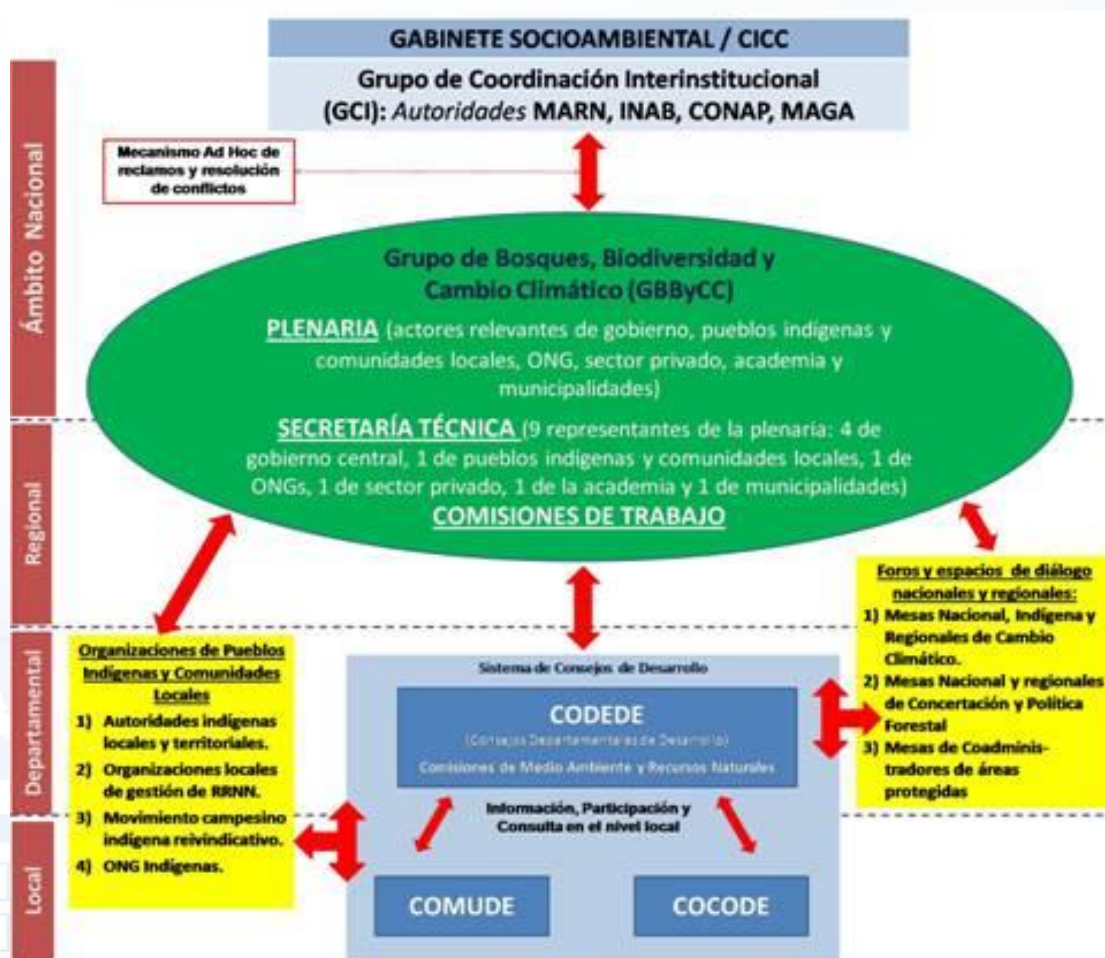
Ámbito Nacional

Regional

Departamental

Local

GABINETE SOCIOAMBIENTAL / CICC

Grupo de Coordinación Interinstitucional (GCI): *Autoridades* MARN, INAB, CONAP, MAGA

Mecanismo Ad Hoc de reclamos y resolución de conflictos

Grupo de Bosques, Biodiversidad y Cambio Climático (GBByCC)

PLENARIA (actores relevantes de gobierno, pueblos indígenas y comunidades locales, ONG, sector privado, academia y municipalidades)

SECRETARÍA TÉCNICA (9 representantes de la plenaria: 4 de gobierno central, 1 de pueblos indígenas y comunidades locales, 1 de ONGs, 1 de sector privado, 1 de la academia y 1 de municipalidades)

COMISIONES DE TRABAJO

Organizaciones de Pueblos Indígenas y Comunidades Locales
1) Autoridades indígenas locales y territoriales.
2) Organizaciones locales de gestión de RRNN.
3) Movimiento campesino indígena reivindicativo.
4) ONG Indígenas.

Sistema de Consejos de Desarrollo

CODEDE
(Consejos Departamentales de Desarrollo)
Comisiones de Medio Ambiente y Recursos Naturales

Información, Participación y Consulta en el nivel local

COMUDE

COCODE

Foros y espacios de diálogo nacionales y regionales:
1) Mesas Nacional, Indígena y Regionales de Cambio Climático.
2) Mesas Nacional y regionales de Concertación y Política Forestal
3) Mesas de Coadministradores de áreas protegidas